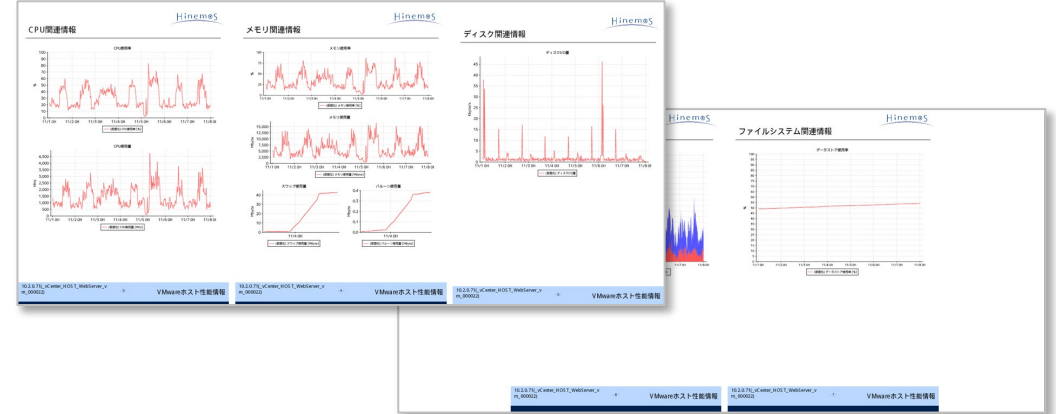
Hinemos
CPU関連情報
CPU使用率
100
90
80
70
60
50
40
30
20
10
0
11/1 0H 11/2 0H 11/3 0H 11/4 0H 11/5 0H 11/6 0H 11/7 0H 11/8 0H
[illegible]
CPU使用量
6,500
6,000
5,500
5,000
4,500
4,000
3,500
3,000
2,500
2,000
1,500
1,000
500
0
11/1 0H 11/2 0H 11/3 0H 11/4 0H 11/5 0H 11/6 0H 11/7 0H 11/8 0H
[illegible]
10.2.0.71(_vCenter_HOST_WebServer_vm_000022) VMwareホスト性能情報

Hinemos
メモリ関連情報
メモリ使用率
メモリ使用量
15,000
12,500
10,000
7,500
5,000
2,500
0
スワップ使用量
バルーン使用量
11/1 0H 11/2 0H 11/3 0H 11/4 0H 11/5 0H 11/6 0H 11/7 0H 11/8 0H
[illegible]
10.2.0.71(_vCenter_HOST_WebServer_vm_000022) VMwareホスト性能情報

Hinemos
ディスク関連情報
ディスクI/O量
45.0
40.0
35.0
30.0
25.0
20.0
15.0
10.0
5.0
0.0
11/1 0H 11/2 0H 11/3 0H 11/4 0H 11/5 0H 11/6 0H 11/7 0H 11/8 0H
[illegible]
10.2.0.71(_vCenter_HOST_WebServer_vm_000022) VMwareホスト性能情報

Hinemos
10.2.0.71(_vCenter_HOST_WebServer_vm_000022) VMwareホスト性能情報

Hinemos
ファイルシステム関連情報
データストア使用率
100
90
80
70
60
50
40
30
20
10
0
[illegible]
10.2.0.71(_vCenter_HOST_WebServer_vm_000022) VMwareホスト性能情報